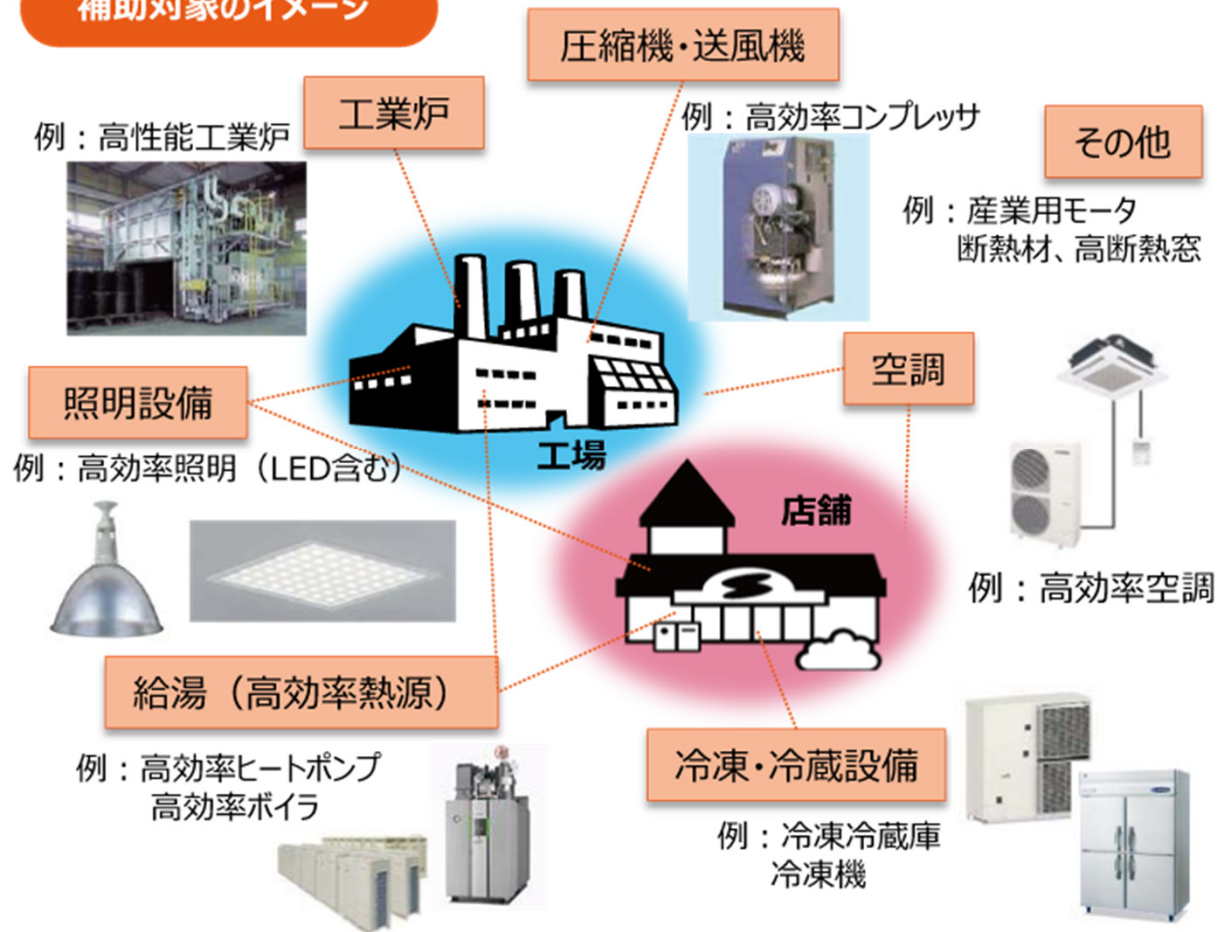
補助対象のイメージ

工業炉

例：高性能工業炉

圧縮機・送風機

例：高効率コンプレッサ

その他

例：産業用モータ
断熱材、高断熱窓

照明設備

例：高効率照明（LED含む）

工場

空調

店舗

例：高効率空調

給湯（高効率熱源）

例：高効率ヒートポンプ
高効率ボイラ

冷凍・冷蔵設備

例：冷凍冷蔵庫
冷凍機